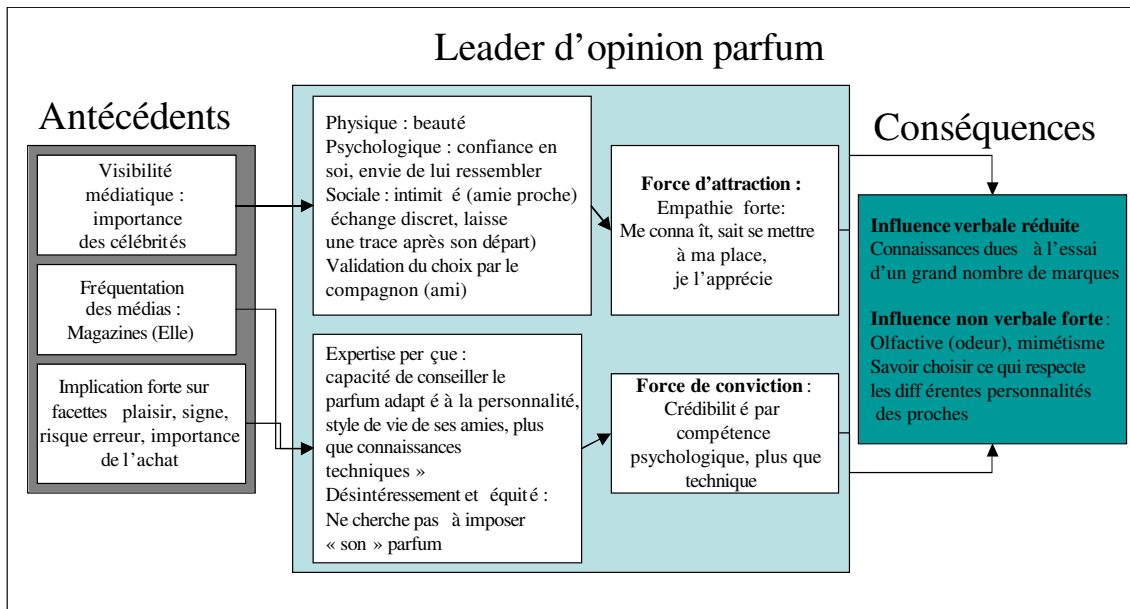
Leader d'opinion parfum

Antécédents

Visibilité médiatique : importance des célébrités

Fréquentation des médias : Magazines (Elle)

Implication forte sur facettes plaisir, signe, risque erreur, importance de l'achat

Physique : beauté
Psychologique : confiance en soi, envie de lui ressembler
Sociale : intimit é (amie proche) échange discret, laisse une trace après son départ)
Validation du choix par le compagnon (ami)

Force d'attraction :
Empathie forte:
Me conna ît, sait se mettre à ma place, je l'apprécie

Expertise per çue : capacité de conseiller le parfum adapt é à la personnalité, style de vie de ses amies, plus que connaissances techniques »
Désintéressement et équit é :
Ne cherche pas à imposer « son » parfum

Force de conviction :
Crédibilit é par compétence psychologique, plus que technique

Conséquences

Influence verbale réduite
Connaissances dues à l'essai d'un grand nombre de marques

Influence non verbale forte :
Olfactive (odeur), mimétisme
Savoir choisir ce qui respecte les diff érentes personnalités des proches